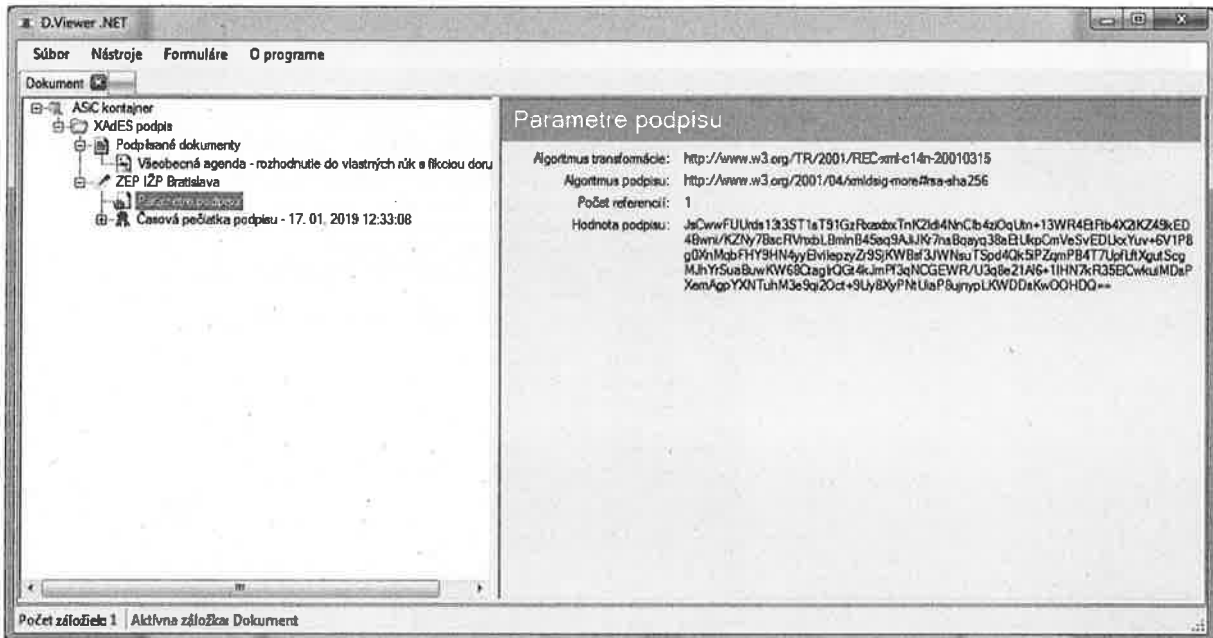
D.Viewer .NET

Súbor Nástroje Formuláre O programe

Dokument

ASiC kontajner
XAdES podpis
Podpísané dokumenty
Všeobecná agenda - rozhodnutie do vlastných rúk s fikciou doru
ZEP IŽP Bratislava
Parametre podpisu
Časová pečiatka podpisu - 17. 01. 2019 12:33:08

Parametre podpisu

Algoritmus transformácie: http://www.w3.org/TR/2001/REC-xml-c14n-20010315
Algoritmus podpisu: http://www.w3.org/2001/04/xmldsig-more#rsa-sha256
Počet referencií: 1
Hodnota podpisu: JsCwwFUUrds13t3ST1aT91GzRoaxbxTnK2ldi4NnCfb4zlOqUtn+13WR4EtRb4X2lKZ49kED4Bwni/KZNy7BscRVnsbLBmlnB45sq9A3JKr7hsBqayq38aEtUkpCmVeSvEDUxxYuv+6V1P8g0XnMqbFHY9HN4yyEbvlepzyZr9SjKWBsf3JWNsuTSpd4Qk5iPZqmPB4T7UpfUtXgutScgMJhYrSuaBuwKW68CtagIrQGt4kJmPf3qNCGEWR/U3q8e21A6+1lHN7kR35ElCwkuIMDsPXemAgpYXNTuhM3e9qi2Oct+9Uy8XyPNtUiaP8ujnypLKWDDaKwOOHDQ==

Počet záložiek: 1 Aktívna záložka: Dokument